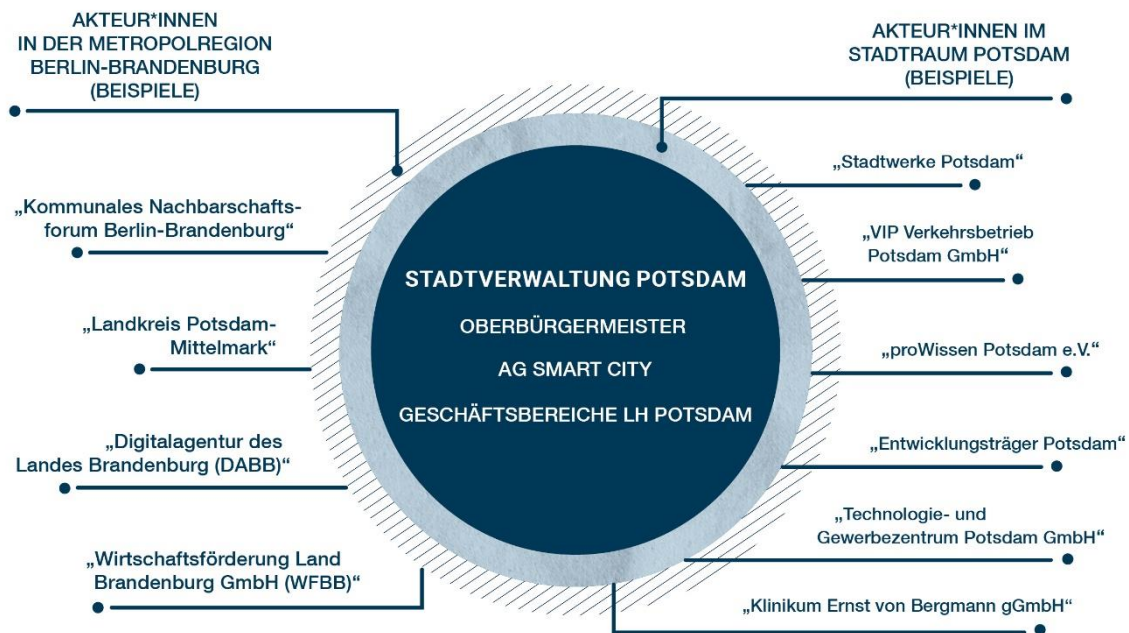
AKTEUR*INNEN IN DER METROPOLREGION BERLIN-BRANDENBURG (BEISPIELE)

„Kommunales Nachbarschaftsforum Berlin-Brandenburg“

„Landkreis Potsdam-Mittelmark“

„Digitalagentur des Landes Brandenburg (DABB)“

„Wirtschaftsförderung Land Brandenburg GmbH (WFBB)“

STADTVERWALTUNG POTSDAM

OBERBÜRGERMEISTER

AG SMART CITY

GESCHÄFTSBEREICHE LH POTSDAM

AKTEUR*INNEN IM STADTRAUM POTSDAM (BEISPIELE)

„Stadtwerke Potsdam“

„VIP Verkehrsbetrieb Potsdam GmbH“

„proWissen Potsdam e.V.“

„Entwicklungsträger Potsdam“

„Technologie- und Gewerbezentrum Potsdam GmbH“

„Klinikum Ernst von Bergmann gGmbH“